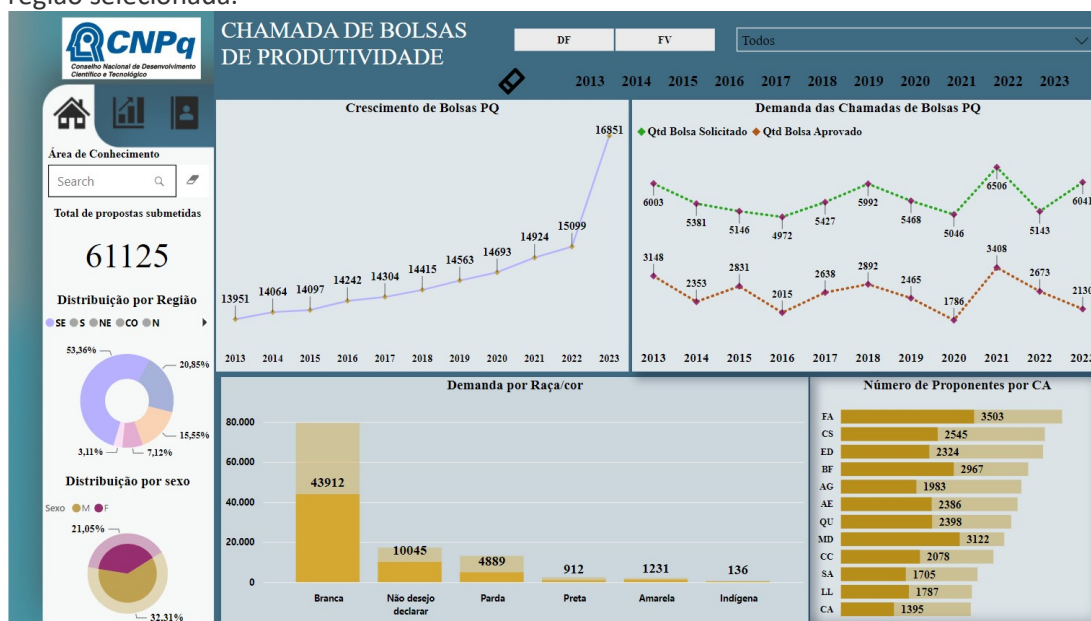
região selecionada.

CNPq
Conselho Nacional de Desenvolvimento Científico e Tecnológico

CHAMADA DE BOLSAS DE PRODUTIVIDADE

DF | FV | Todos

2013 2014 2015 2016 2017 2018 2019 2020 2021 2022 2023

Área de Conhecimento
Search

Total de propostas submetidas
61125

Distribuição por Região
SE S NE CO N
53,36%
20,85%
15,55%
7,12%
3,11%

Distribuição por sexo
Sexo M F
21,05%
32,31%

Crescimento de Bolsas PQ
13951 14064 14097 14242 14304 14415 14563 14693 14924 15099 16851
2013 2014 2015 2016 2017 2018 2019 2020 2021 2022 2023

Demanda das Chamadas de Bolsas PQ
Qtd Bolsa Solicitado Qtd Bolsa Aprovado
6003 5381 5146 4972 5427 5992 5468 5046 6506 5143 6041
3148 2353 2831 2015 2638 2892 2465 1786 3408 2673 2130
2013 2014 2015 2016 2017 2018 2019 2020 2021 2022 2023

Demanda por Raça/cor
80.000
60.000
40.000
20.000
0
43912 10045 4889 912 1231 136
Branca | Não desejo declarar | Parda | Preta | Amarela | Indígena

Número de Proponentes por CA
FA 3503
CS 2545
ED 2324
BF 2967
AG 1983
AE 2386
QU 2398
MD 3122
CC 2078
SA 1705
LL 1787
CA 1395